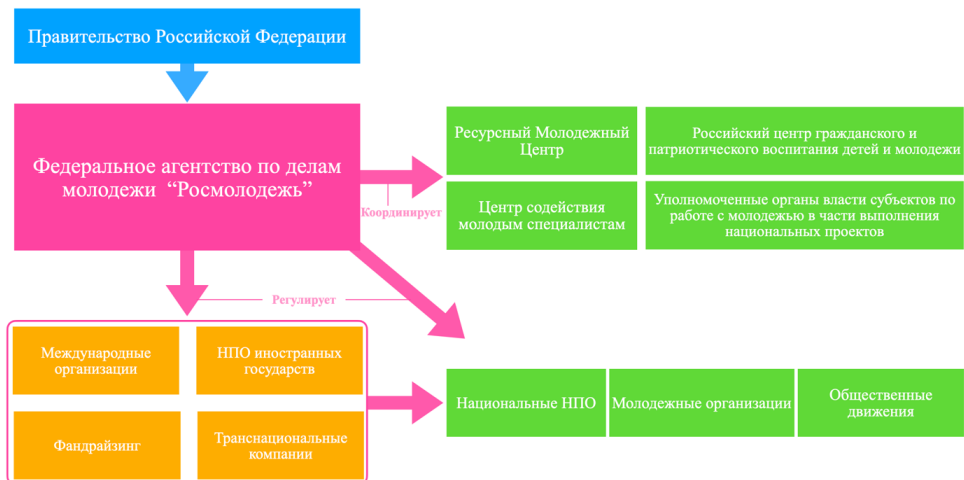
Правительство Российской Федерации

Федеральное агентство по делам молодежи "Росмолодежь"

Координирует

Ресурсный Молодежный Центр

Российский центр гражданского и патриотического воспитания детей и молодежи

Центр содействия молодым специалистам

Уполномоченные органы власти субъектов по работе с молодежью в части выполнения национальных проектов

Регулирует

Международные организации

НПО иностранных государств

Фандрайзинг

Транснациональные компании

Национальные НПО

Молодежные организации

Общественные движения